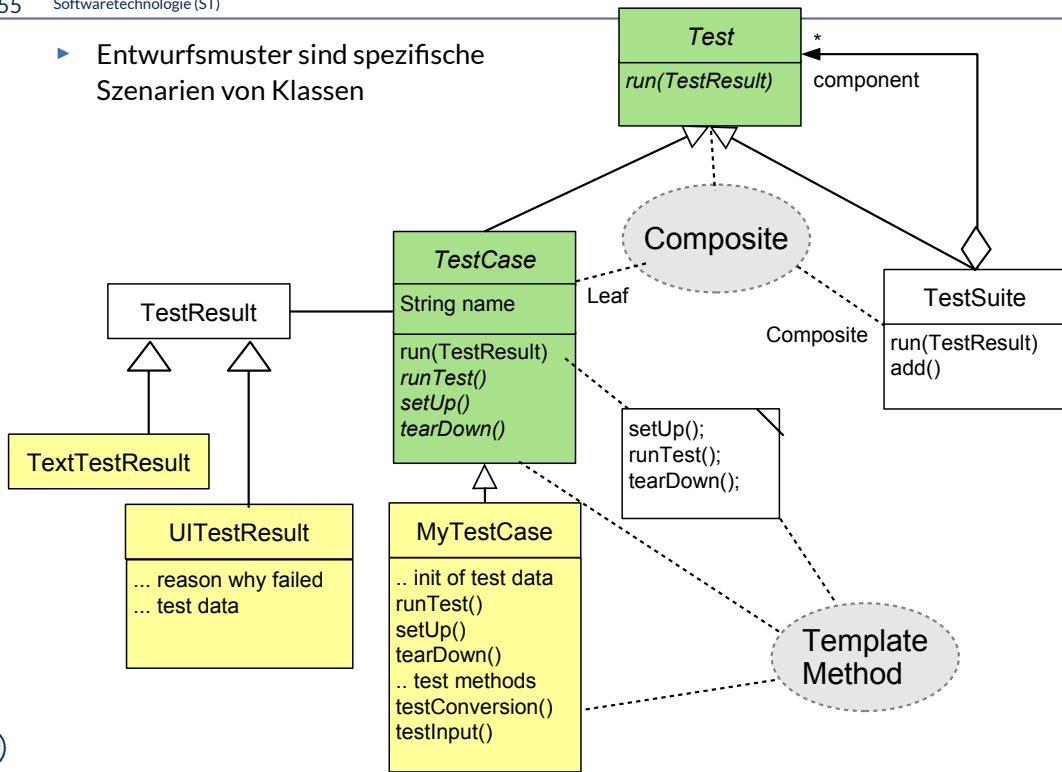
55 Softwaretechnologie (ST)

Entwurfsmuster sind spezifische Szenarien von Klassen

Test
run(TestResult)

*
component

Composite

TestCase
String name
run(TestResult)
runTest()
setUp()
tearDown()

Leaf

Composite

TestSuite
run(TestResult)
add()

TestResult

TextTestResult

UITestResult
... reason why failed
... test data

setUp();
runTest();
tearDown();

MyTestCase
.. init of test data
runTest()
setUp()
tearDown()
.. test methods
testConversion()
testInput()

Template Method